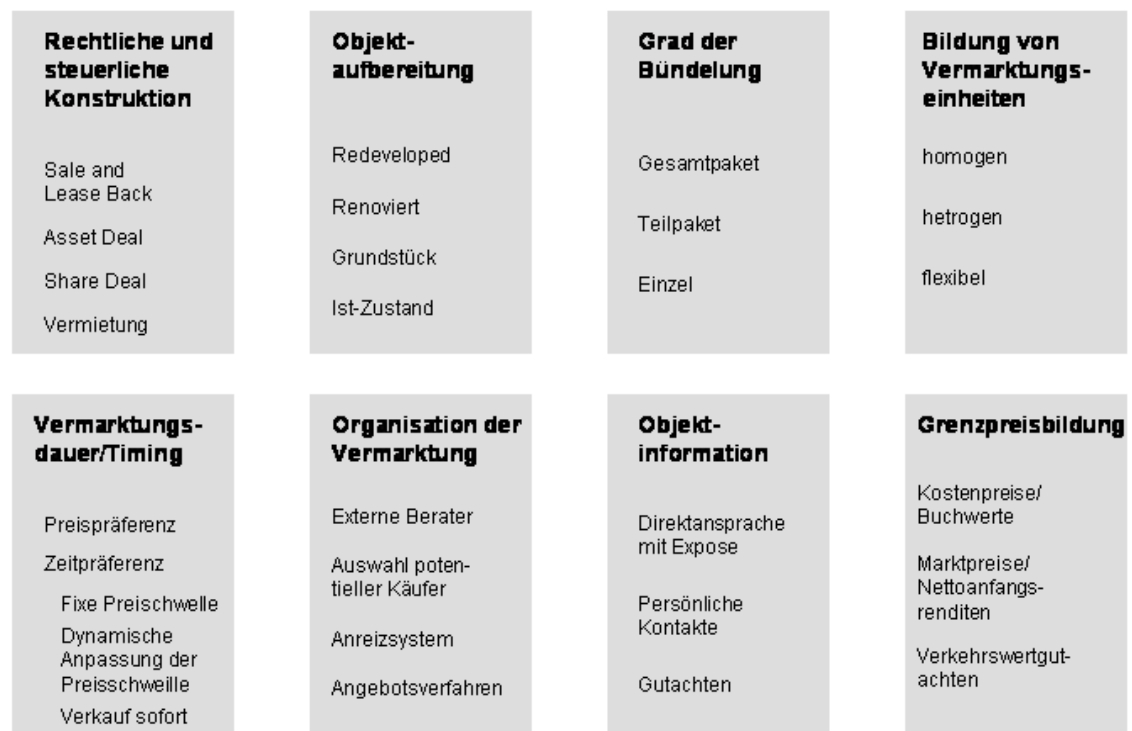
**Rechtliche und steuerliche Konstruktion**

Sale and Lease Back

Asset Deal

Share Deal

Vermietung

**Objektaufbereitung**

Redeveloped

Renoviert

Grundstück

Ist-Zustand

**Grad der Bündelung**

Gesamtpaket

Teilpaket

Einzel

**Bildung von Vermarktungseinheiten**

homogen

hetrogen

flexibel

**Vermarktungsdauer/Timing**

Preispräferenz

Zeitpräferenz

Fixe Preischwelle

Dynamische Anpassung der Preisschweille

Verkauf sofort

**Organisation der Vermarktung**

Externe Berater

Auswahl potentieller Käufer

Anreizsystem

Angebotsverfahren

**Objektinformation**

Direktansprache mit Expose

Persönliche Kontakte

Gutachten

**Grenzpreisbildung**

Kostenpreise/ Buchwerte

Marktpreise/ Nettoanfangsrenditen

Verkehrswertgutachten